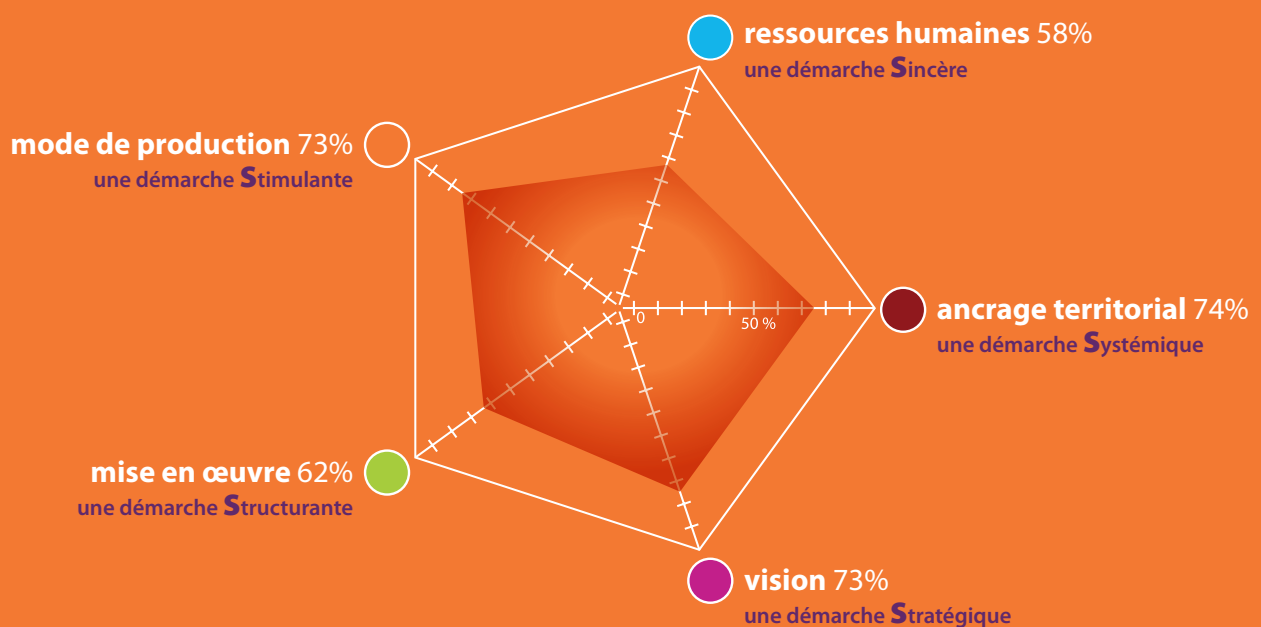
ressources humaines 58%
une démarche Sincère

mode de production 73%
une démarche Stimulante

ancrage territorial 74%
une démarche Systémique

0

50 %

mise en œuvre 62%
une démarche Structurante

vision 73%
une démarche Stratégique